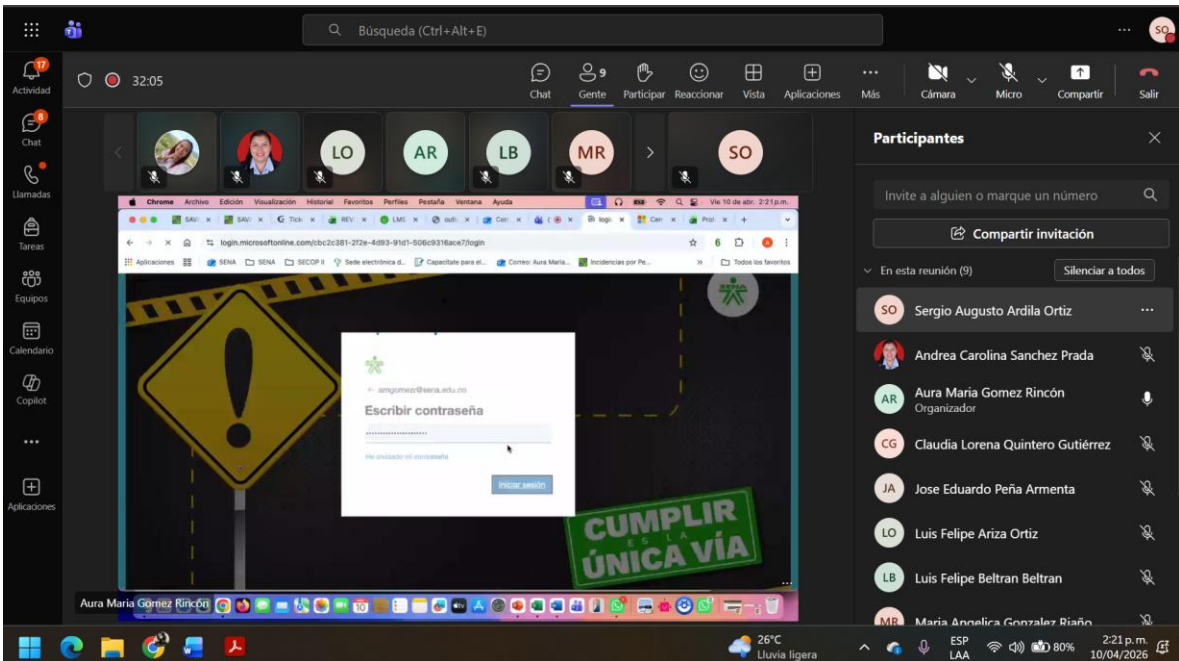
Búsqueda (Ctrl+Alt+E)

SO

17
Actividad
8
Chat
Llamadas
Tareas
Equipos
Calendario
Copilot
...
Aplicaciones

32:05

Chat
9
Gente
Participar
Reaccionar
Vista
Aplicaciones
Más
Cámara
Micro
Compartir
Salir

LO AR LB MR SO

Chrome Archivo Edición Visualización Historial Favoritos Perfiles Pestaña Ventana Ayuda Vie 10 de abr. 2:21 p.m.

login.microsoftonline.com/cbc2c381-2f2e-4d93-91d1-506c9316ace7/login

Aplicaciones SENA SENA SECOP II Sede electrónica d... Capacítate para el... Correo: Aura María... Incidencias por Pe... Todos los favoritos

← amgomezr@sena.edu.co
Escribir contraseña
••••••••••••••••••••
He olvidado mi contraseña
Iniciar sesión

CUMPLIR
ES LA
ÚNICA VÍA

Aura Maria Gomez Rincón

Participantes

Invite a alguien o marque un número

Compartir invitación

En esta reunión (9)
Silenciar a todos

SO Sergio Augusto Ardila Ortiz
Andrea Carolina Sanchez Prada
AR Aura Maria Gomez Rincón
Organizador
CG Claudia Lorena Quintero Gutiérrez
JA Jose Eduardo Peña Armenta
LO Luis Felipe Ariza Ortiz
LB Luis Felipe Beltran Beltran
MR Maria Angelica Gonzalez Riaño

26°C
Lluvia ligera
ESP
LAA
80%
2:21 p.m.
10/04/2026